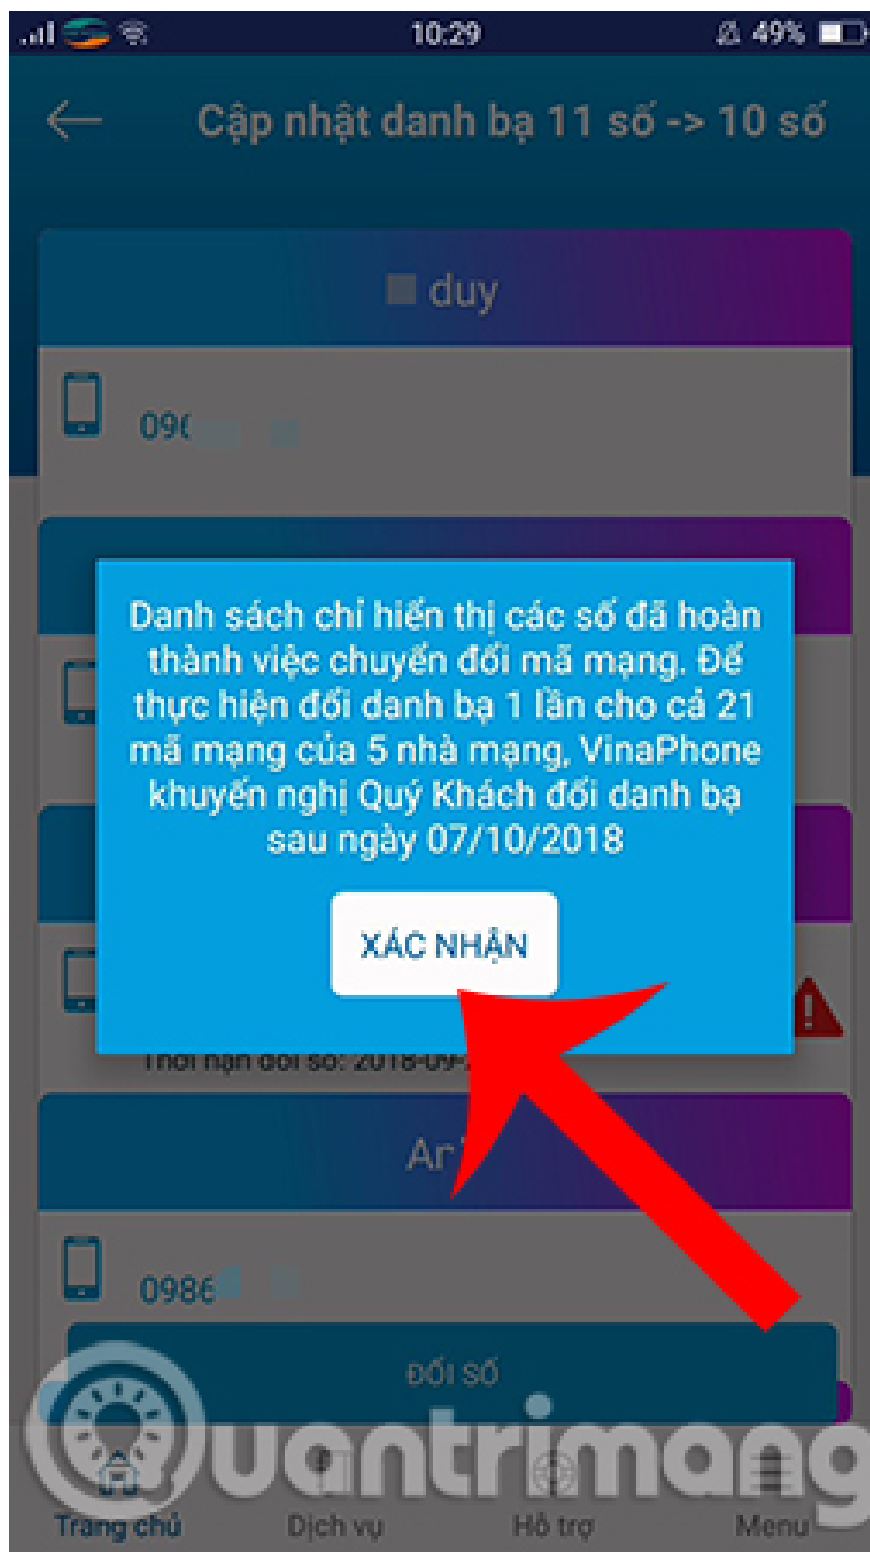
10:29 49%

Cập nhật danh bạ 11 số -> 10 số

duy

09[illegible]

Danh sách chỉ hiển thị các số đã hoàn thành việc chuyển đổi mã mạng. Để thực hiện đổi danh bạ 1 lần cho cả 21 mã mạng của 5 nhà mạng, VinaPhone khuyến nghị Quý Khách đổi danh bạ sau ngày 07/10/2018

XÁC NHẬN

Thời hạn đổi số: 2018-09-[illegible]

Ar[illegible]

098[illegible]

ĐỔI SỐ

Quantrimang

Trang chủ Dịch vụ Hỗ trợ Menu